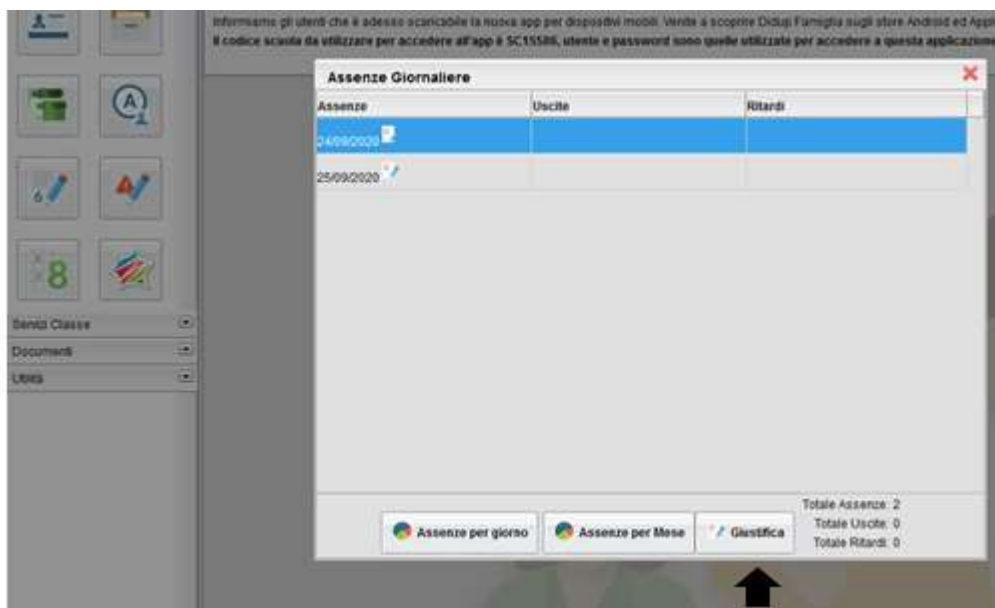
Informiamo gli utenti che è adesso scaricabile la nuova app per dispositivi mobili. Venite a scoprire Didup Famiglia sugli store Android ed Appl
Il codice scuola da utilizzare per accedere all'app è SC15586, utente e password sono quelle utilizzate per accedere a questa applicazione

Servizi Classe
Documenti
Utilità

Assenze Giornaliere

| Assenze | Uscite | Ritardi |
|---|---|---|
| 24/09/2020 | | |
| 25/09/2020 | | |

Assenze per giorno
Assenze per Mese
Giustifica

Totale Assenze: 2
Totale Uscite: 0
Totale Ritardi: 0